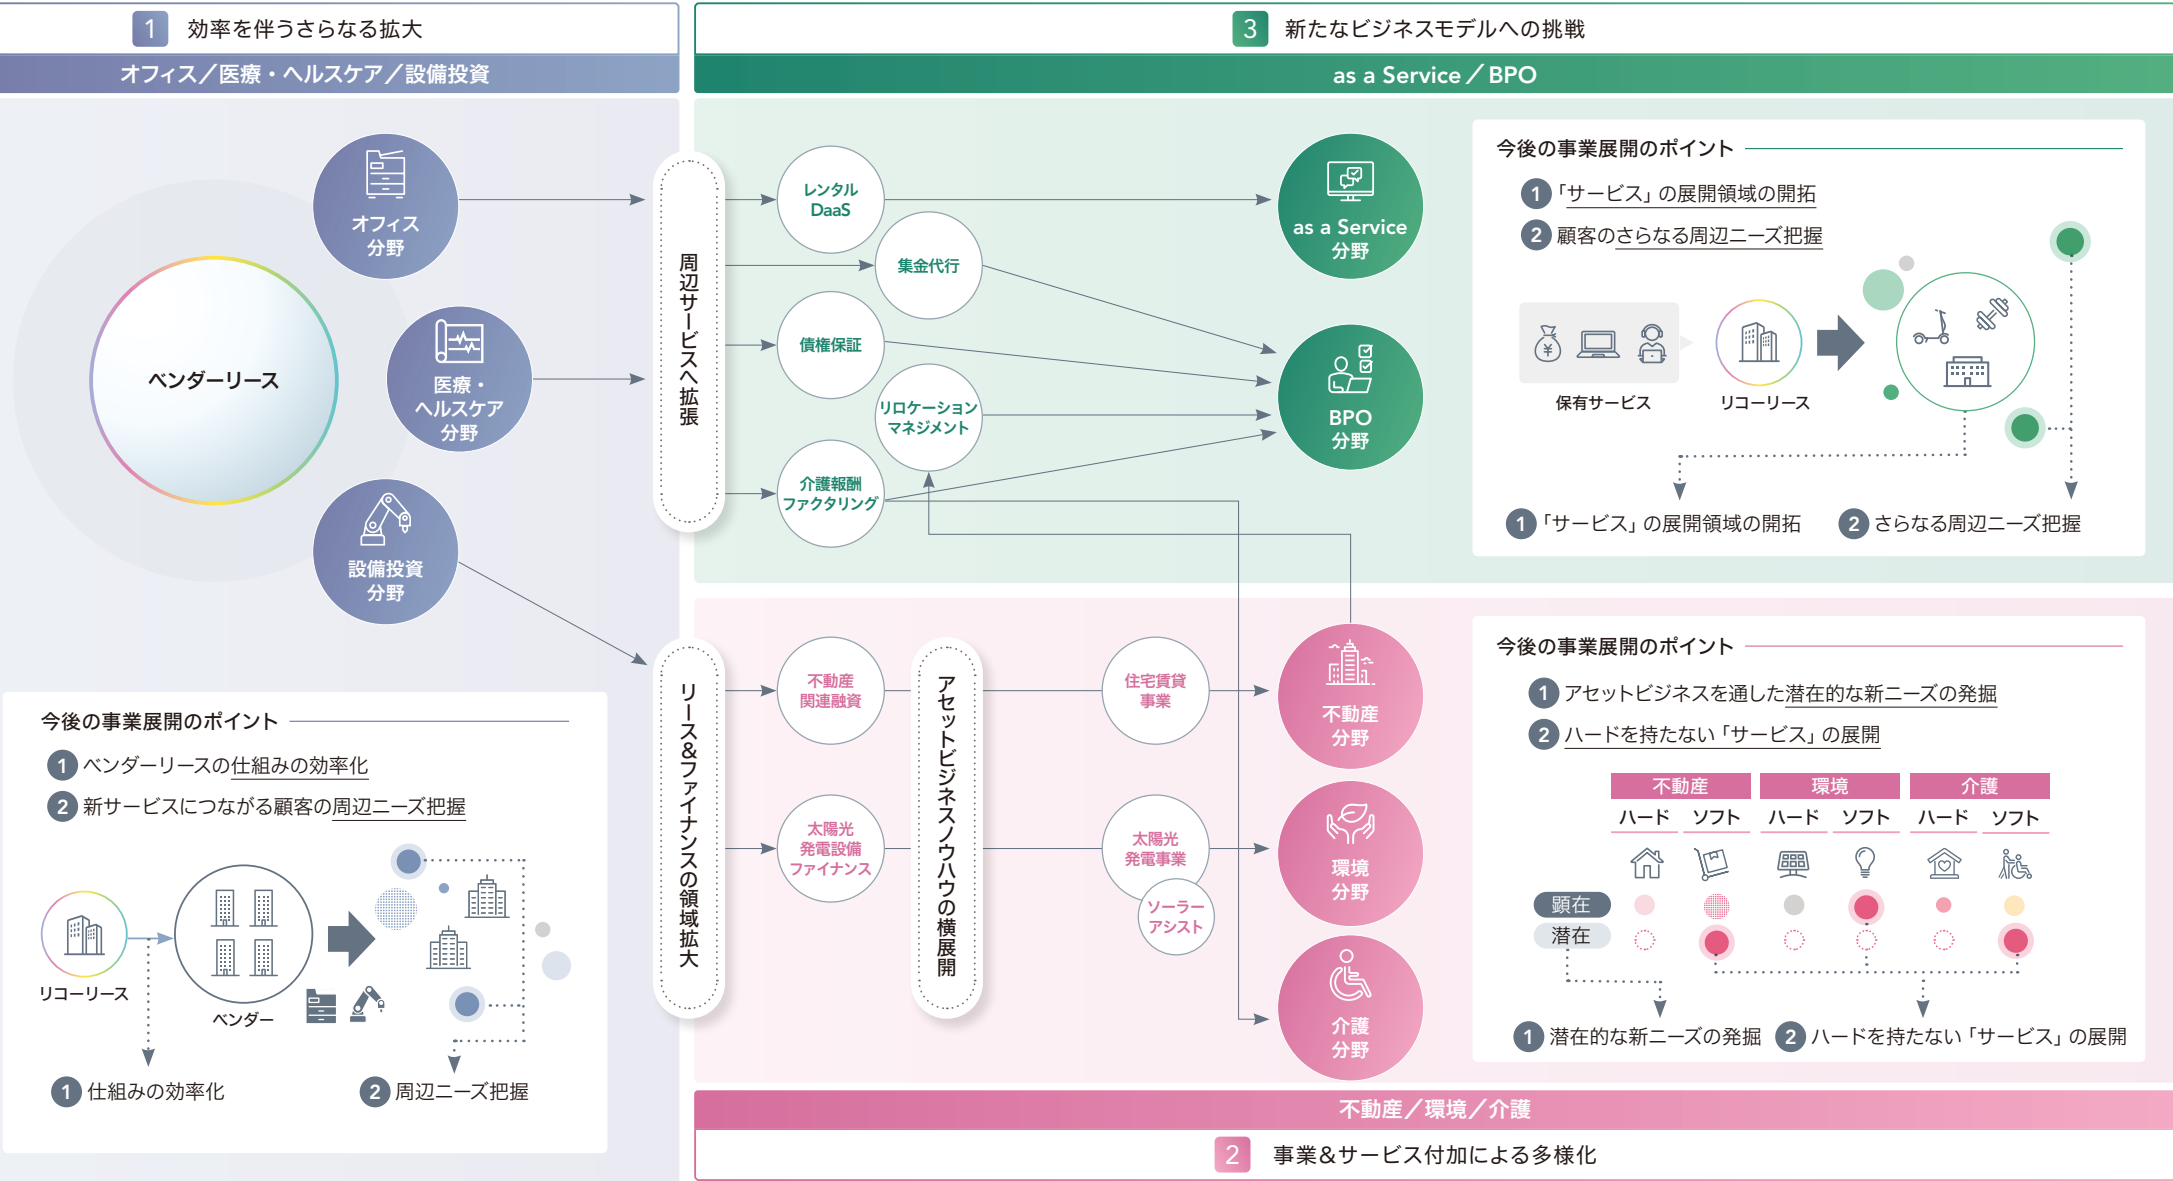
1 効率を伴うさらなる拡大

オフィス／医療・ヘルスケア／設備投資

ベンダーリース

オフィス分野

医療・ヘルスケア分野

設備投資分野

周辺サービスへ拡張

リース&ファイナンスの領域拡大

今後の事業展開のポイント

1 ベンダーリースの仕組みの効率化

2 新サービスにつながる顧客の周辺ニーズ把握

リコーリース

ベンダー

1 仕組みの効率化

2 周辺ニーズ把握

3 新たなビジネスモデルへの挑戦

as a Service／BPO

レンタル DaaS

集金代行

債権保証

リロケーション マネジメント

介護報酬 ファクタリング

as a Service 分野

BPO 分野

今後の事業展開のポイント

1「サービス」の展開領域の開拓

2 顧客のさらなる周辺ニーズ把握

保有サービス

リコーリース

1「サービス」の展開領域の開拓

2 さらなる周辺ニーズ把握

不動産関連融資

太陽光発電設備ファイナンス

アセットビジネスノウハウの横展開

住宅賃貸事業

太陽光発電事業

ソーラーアシスト

不動産分野

環境分野

介護分野

今後の事業展開のポイント

1 アセットビジネスを通した潜在的な新ニーズの発掘

2 ハードを持たない「サービス」の展開

| 不動産 | | 環境 | | 介護 | |
|---|---|---|---|---|---|
| ハード | ソフト | ハード | ソフト | ハード | ソフト |

顕在

潜在

1 潜在的な新ニーズの発掘

2 ハードを持たない「サービス」の展開

不動産／環境／介護

2 事業&サービス付加による多様化